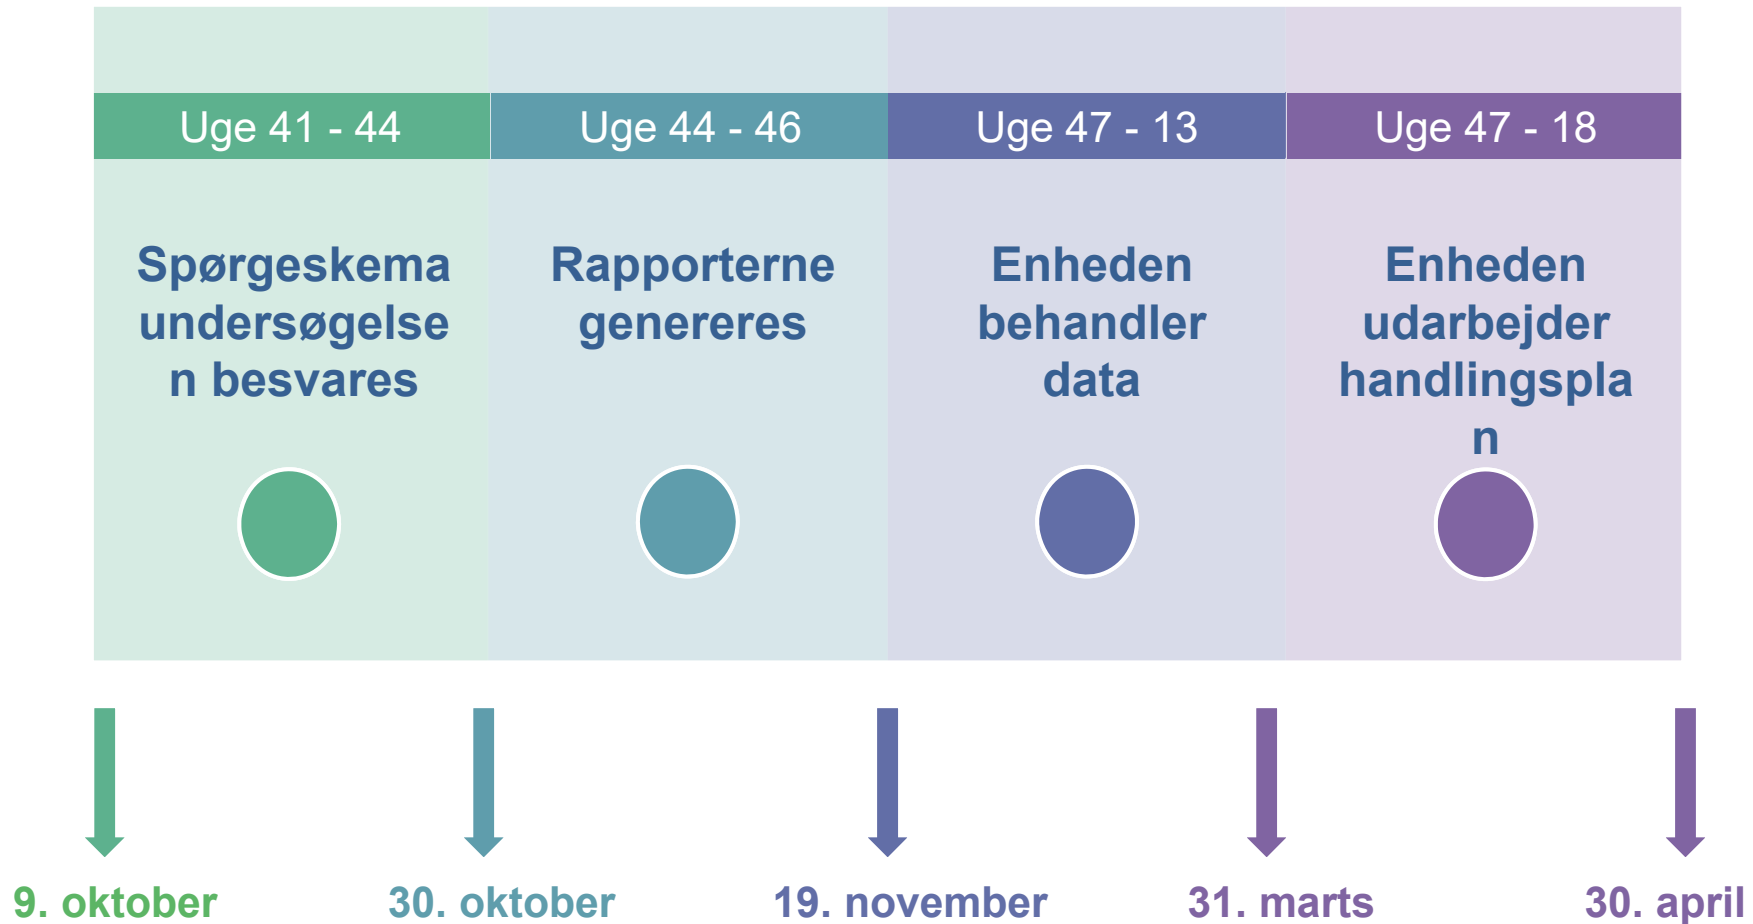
Uge 41 - 44

Spørgeskemaundersøgelsen besvares

Uge 44 - 46

Rapporterne genereres

Uge 47 - 13

Enheden behandler data

Uge 47 - 18

Enheden udarbejder handlingsplan

9. oktober

30. oktober

19. november

31. marts

30. april